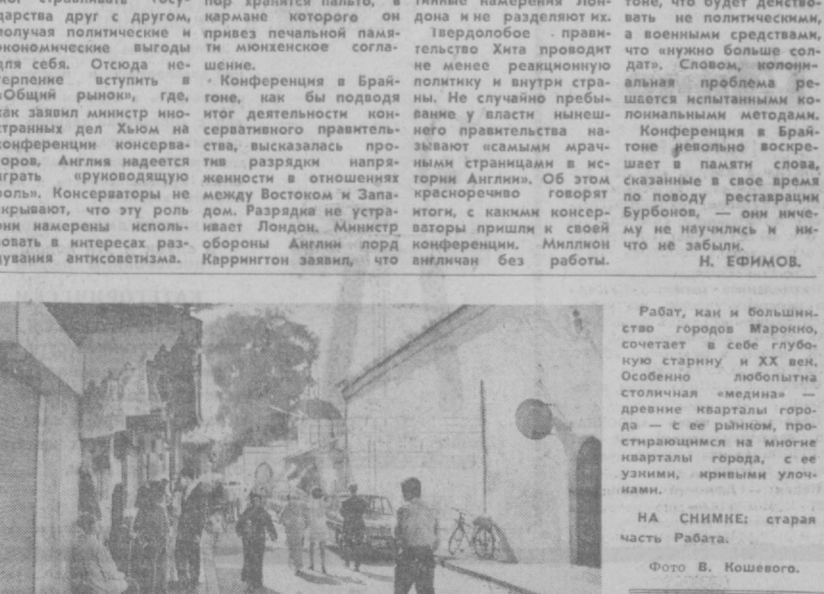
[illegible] стравливать госу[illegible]дарства друг с другом, получая политические и экономические выгоды для себя. Отсюда нетерпение вступить в «Общий рынок», где, как заявил министр иностранных дел Хьюм на конференции консерваторов, Англия надеется сыграть «руководящую роль». Консерваторы не скрывают, что эту роль они намерены использовать в интересах раздувания антисоветизма.

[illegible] пор хранятся пальто, в кармане которого он привез печальной памяти мюнхенское соглашение.

Конференция в Брайтоне, как бы подводя итог деятельности консервативного правительства, высказалась против разрядки напряженности в отношениях между Востоком и Западом. Разрядка не устраивает Лондон. Министр обороны Англии лорд Каррингтон заявил, что

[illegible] тайные намерения Лондона и не разделяют их.

Твердолобое правительство Хита проводит не менее реакционную политику и внутри страны. Не случайно пребывание у власти нынешнего правительства называют «самыми мрачными страницами в истории Англии». Об этом красноречиво говорят итоги, с какими консерваторы пришли к своей конференции. Миллион англичан без работы.

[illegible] тоне, что будет действовать не политическими, а военными средствами, что «нужно больше солдат». Словом, колониальная проблема решается испытанными колониальными методами.

Конференция в Брайтоне невольно воскрешает в памяти слова, сказанные в свое время по поводу реставрации Бурбонов, — они ничему не научились и ничто не забыли.

Н. ЕФИМОВ.

Рабат, как и большинство городов Марокко, сочетает в себе глубокую старину и XX век. Особенно любопытна столичная «медина» — древние кварталы города — с ее рынком, простирающимся на многие кварталы города, с ее узкими, кривыми улочками.

НА СНИМКЕ: старая часть Рабата.

Фото В. Кошевого.